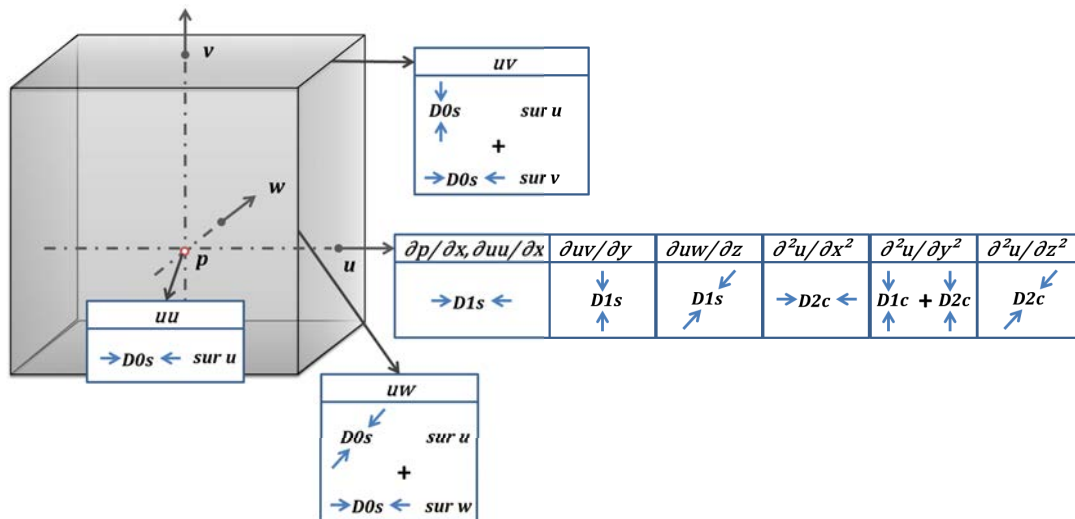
v

w

p

u

uv

D0s sur u

+

D0s sur v

| $\partial p/\partial x, \partial uu/\partial x$ | $\partial uv/\partial y$ | $\partial uw/\partial z$ | $\partial^2 u/\partial x^2$ | $\partial^2 u/\partial y^2$ | $\partial^2 u/\partial z^2$ |
|---|---|---|---|---|---|
| D1s | D1s | D1s | D2c | D1c + D2c | D2c |

uu

D0s sur u

uw

D0s sur u

+

D0s sur w